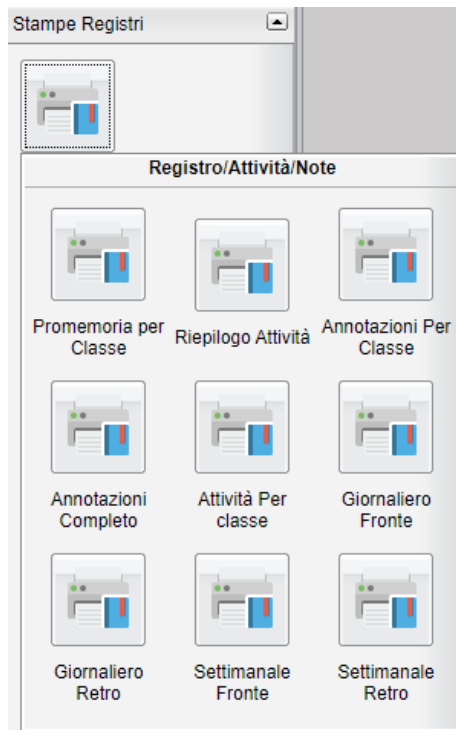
Stampe Registri

Registro/Attività/Note

Promemoria per Classe

Riepilogo Attività

Annotazioni Per Classe

Annotazioni Completo

Attività Per classe

Giornaliero Fronte

Giornaliero Retro

Settimanale Fronte

Settimanale Retro